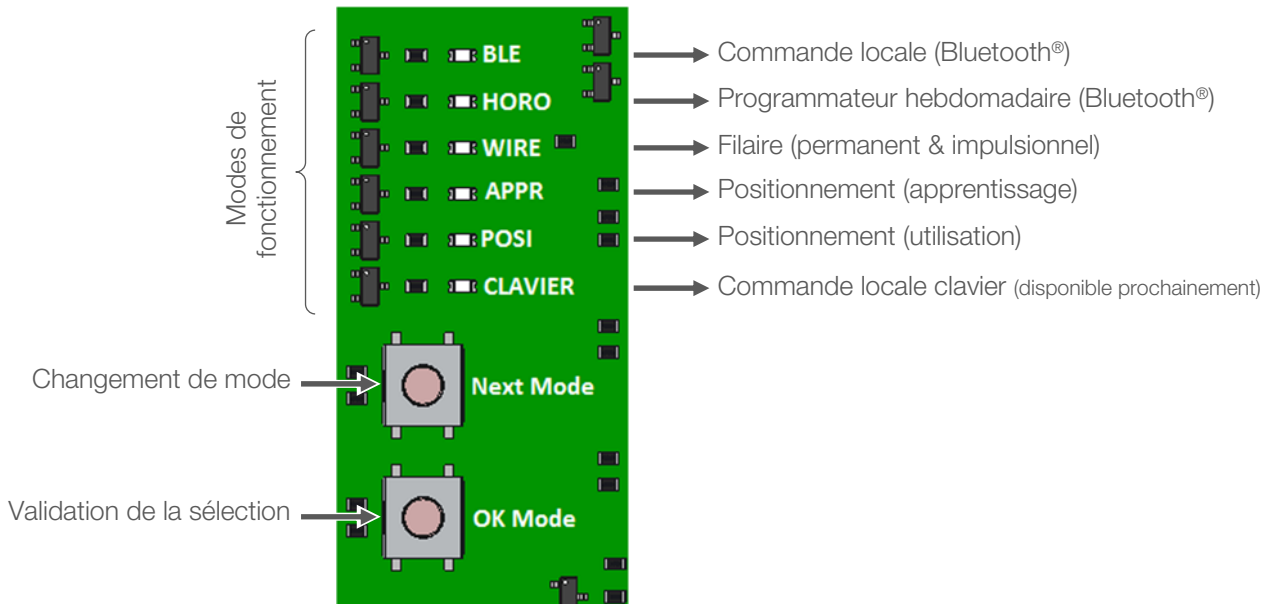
Modes de fonctionnement

BLE
HORO
WIRE
APPR
POSI
CLAVIER

Commande locale (Bluetooth®)
Programmateur hebdomadaire (Bluetooth®)
Filaire (permanent & impulsionnel)
Positionnement (apprentissage)
Positionnement (utilisation)
Commande locale clavier (disponible prochainement)

Changement de mode
Next Mode

Validation de la sélection
OK Mode